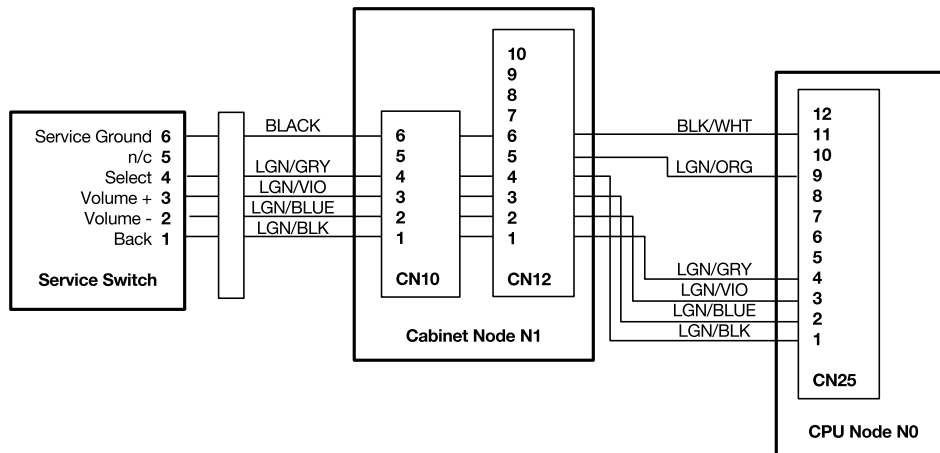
Service Ground 6
n/c 5
Select 4
Volume + 3
Volume - 2
Back 1

Service Switch

BLACK
LGN/GRY
LGN/VIO
LGN/BLUE
LGN/BLK

6
5
4
3
2
1
CN10

10
9
8
7
6
5
4
3
2
1
CN12

Cabinet Node N1

BLK/WHT
LGN/ORG
LGN/GRY
LGN/VIO
LGN/BLUE
LGN/BLK

12
11
10
9
8
7
6
5
4
3
2
1
CN25

CPU Node N0